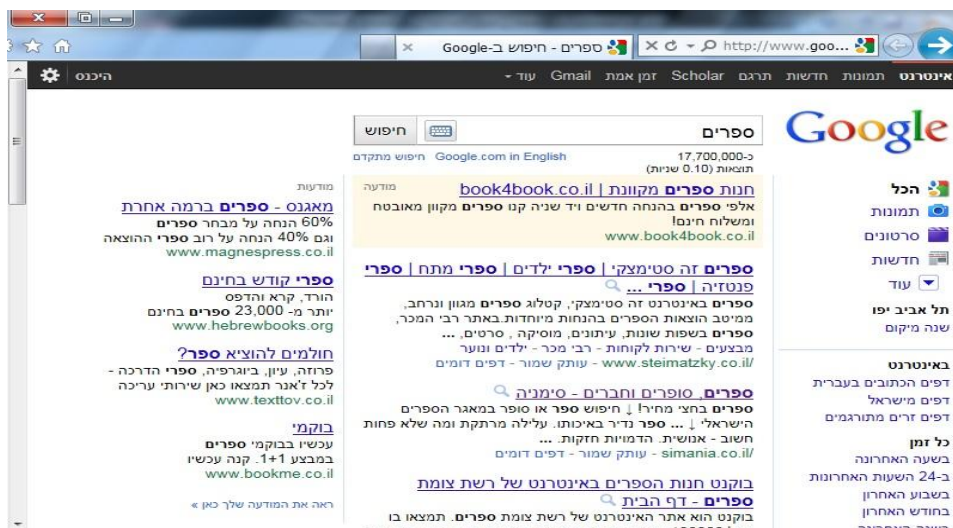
http://www.goo... ספרים - חיפוש ב-Google

אינטרנט תמונות חדשות תרגם Scholar זמן אמת Gmail עוד ▾ היכנס

Google

ספרים חיפוש

כ-17,700,000 תוצאות (0.10 שניות)
Google.com in English חיפוש מתקדם

הכל
תמונות
סרטונים
חדשות
עוד

תל אביב יפו
שנה מיקום

באינטרנט
דפים הכתובים בעברית
דפים מישראל
דפים זרים מתורגמים

כל זמן
בשעה האחרונה
ב-24 השעות האחרונות
בשבוע האחרון
בחודש האחרון

מודעה
חנות ספרים מקוונת | book4book.co.il
אלפי ספרים בהנחה חדשים ויד שניה קנו ספרים מקוון מאובטח ומשלוח חינם!
www.book4book.co.il

ספרים זה סטימצקי | ספרי ילדים | ספרי מתח | ספרי פנטזיה | ספרי ...
ספרים באינטרנט זה סטימצקי, קטלוג ספרים מגוון ונרחב, ממיטב הוצאות הספרים בהנחות מיוחדות.באתר רבי המכר, ספרים בשפות שונות, עיתונים, מוסיקה, סרטים, ...
מבצעים - שירות לקוחות - רבי מכר - ילדים ונוער
www.steimatzky.co.il/ - עותק שמור - דפים דומים

ספרים, סופרים וחברים - סימניה
ספרים בחצי מחיר! ↓ חיפוש ספר או סופר במאגר הספרים הישראלי ↓ ... ספר נדיר באיכותו. עלילה מרתקת ומה שלא פחות חשוב - אנושית. הדמויות חזקות. ...
simania.co.il/ - עותק שמור - דפים דומים

בוקנט חנות הספרים באינטרנט של רשת צומת ספרים - דף הבית
בוקנט הוא אתר האינטרנט של רשת צומת ספרים. תמצאו בו

מודעות
מאגנס - ספרים ברמה אחרת
60% הנחה על מבחר ספרים
וגם 40% הנחה על רוב ספרי ההוצאה
www.magnespress.co.il

ספרי קודש בחינם
הורד, קרא והדפס
יותר מ- 23,000 ספרים בחינם
www.hebrewbooks.org

חולמים להוציא ספר?
פרוזה, עיון, ביוגרפיה, ספרי הדרכה - לכל ז'אנר תמצאו כאן שירותי עריכה
www.texttov.co.il

בוקמי
עכשיו בבוקמי ספרים
במבצע 1+1. קנה עכשיו
www.bookme.co.il

ראה את המודעה שלך כאן »